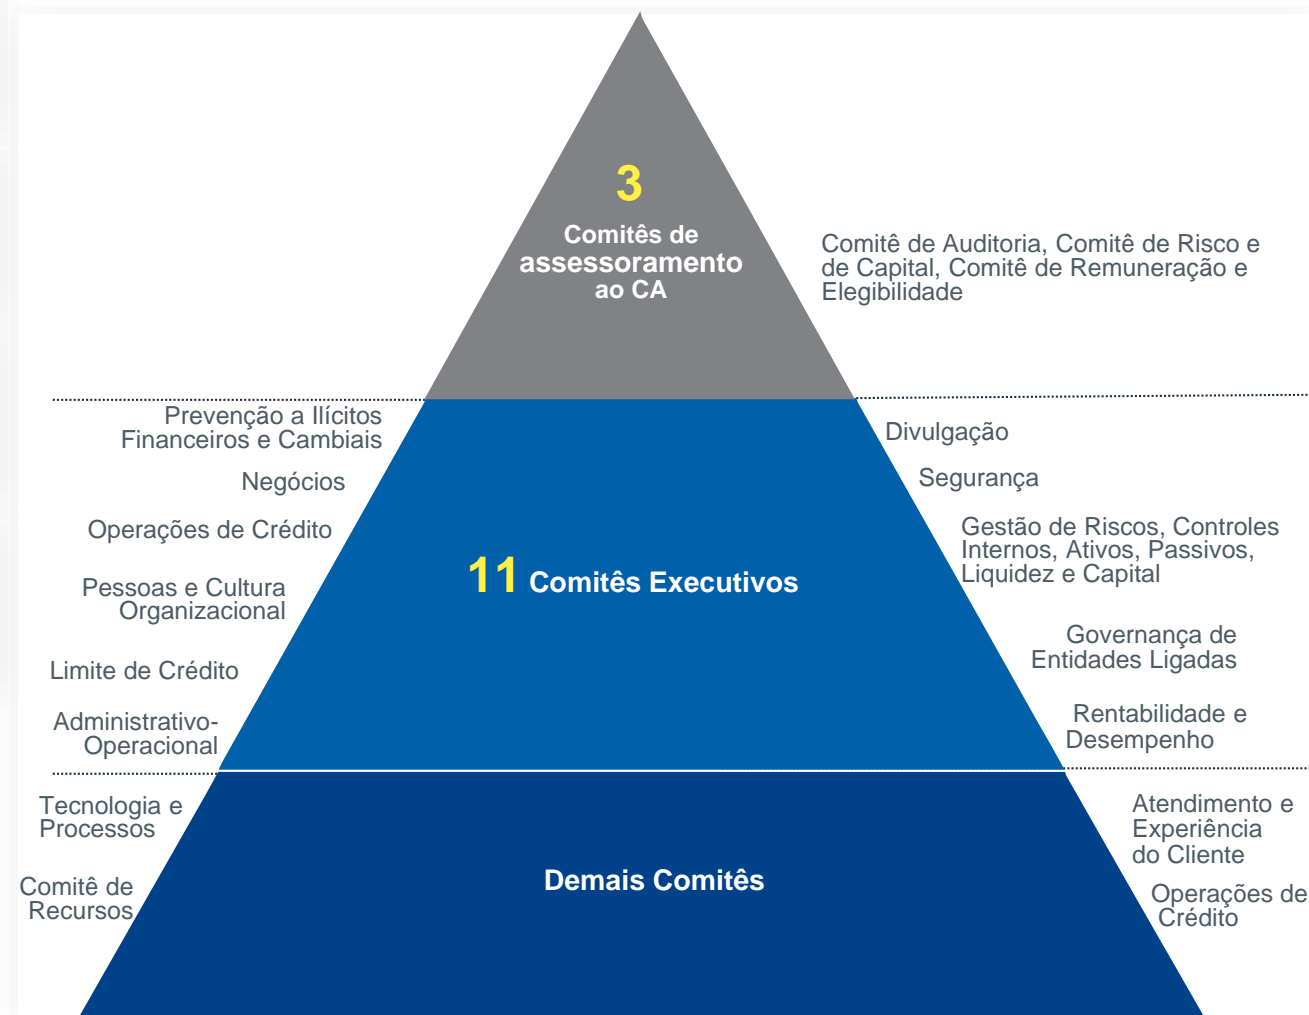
3
Comitês de assessoramento ao CA

Comitê de Auditoria, Comitê de Risco e de Capital, Comitê de Remuneração e Elegibilidade

Prevenção a Ilícitos Financeiros e Cambiais

Negócios

Operações de Crédito

Pessoas e Cultura Organizacional

Limite de Crédito

Administrativo-Operacional

11 Comitês Executivos

Divulgação

Segurança

Gestão de Riscos, Controles Internos, Ativos, Passivos, Liquidez e Capital

Governança de Entidades Ligadas

Rentabilidade e Desempenho

Tecnologia e Processos

Comitê de Recursos

Demais Comitês

Atendimento e Experiência do Cliente

Operações de Crédito